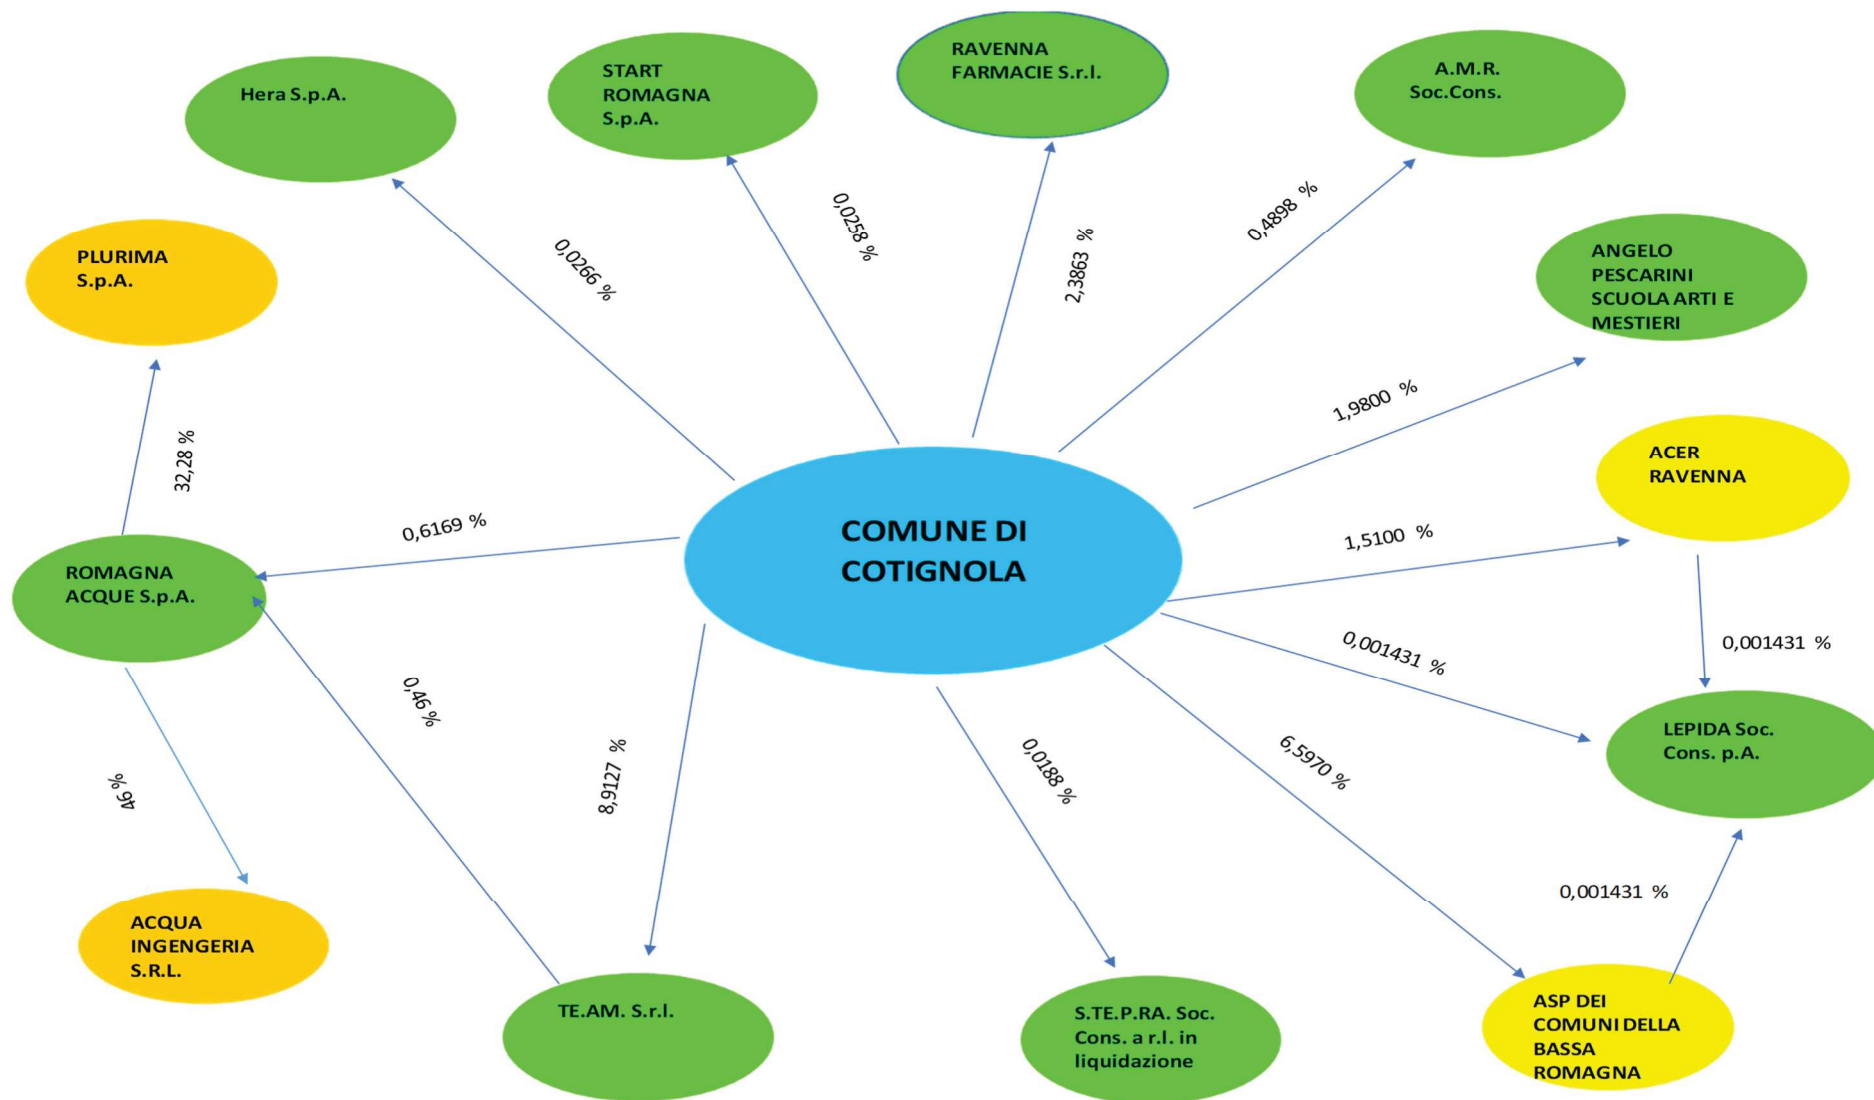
Hera S.p.A.

START ROMAGNA S.p.A.

RAVENNA FARMACIE S.r.l.

A.M.R. Soc.Cons.

PLURIMA S.p.A.

ANGELO PESCARINI SCUOLA ARTI E MESTIERI

ACER RAVENNA

COMUNE DI COTIGNOLA

ROMAGNA ACQUE S.p.A.

LEPIDA Soc. Cons. p.A.

ACQUA INGENGERIA S.R.L.

TE.AM. S.r.l.

S.TE.P.RA. Soc. Cons. a r.l. in liquidazione

ASP DEI COMUNI DELLA BASSA ROMAGNA

0,0266 %

0,0258 %

2,3863 %

0,4898 %

1,9800 %

1,5100 %

0,6169 %

32,28 %

0,001431 %

0,001431 %

0,46 %

8,9127 %

0,0188 %

6,5970 %

46 %

0,001431 %